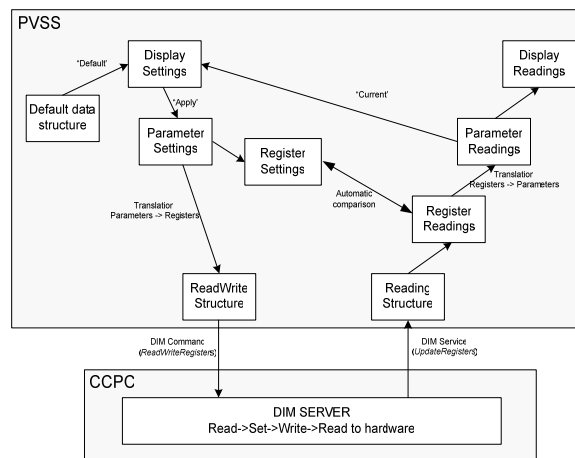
PVSS

'Default'

Display Settings

Default data structure

'Apply'

Parameter Settings

Register Settings

'Current'

Display Readings

Parameter Readings

Translator Registers -> Parameters

Automatic comparison

Translator Parameters -> Registers

Register Readings

ReadWrite Structure

Readinc Structure

DIM Commanc (ReadWriteRegisters)

DIM Service (UpdateRegisters)

CCPC

DIM SERVER
Read->Set->Write->Read to hardware